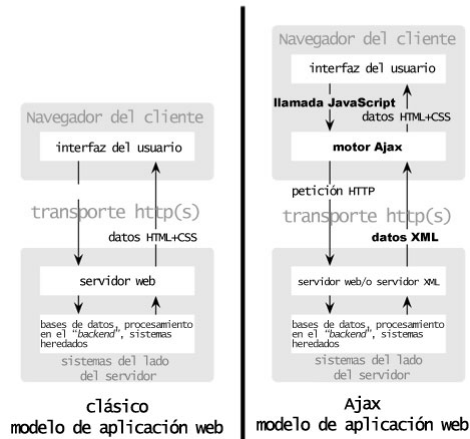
Navegador del cliente

interfaz del usuario

transporte http(s)

datos HTML+CSS

servidor web

bases de datos, procesamiento en el "backend", sistemas heredados

sistemas del lado del servidor

clásico
modelo de aplicación web

Navegador del cliente

interfaz del usuario

llamada JavaScript

datos HTML+CSS

motor Ajax

petición HTTP

transporte http(s)

datos XML

servidor web/o servidor XML

bases de datos, procesamiento en el "backend", sistemas heredados

sistemas del lado del servidor

Ajax
modelo de aplicación web